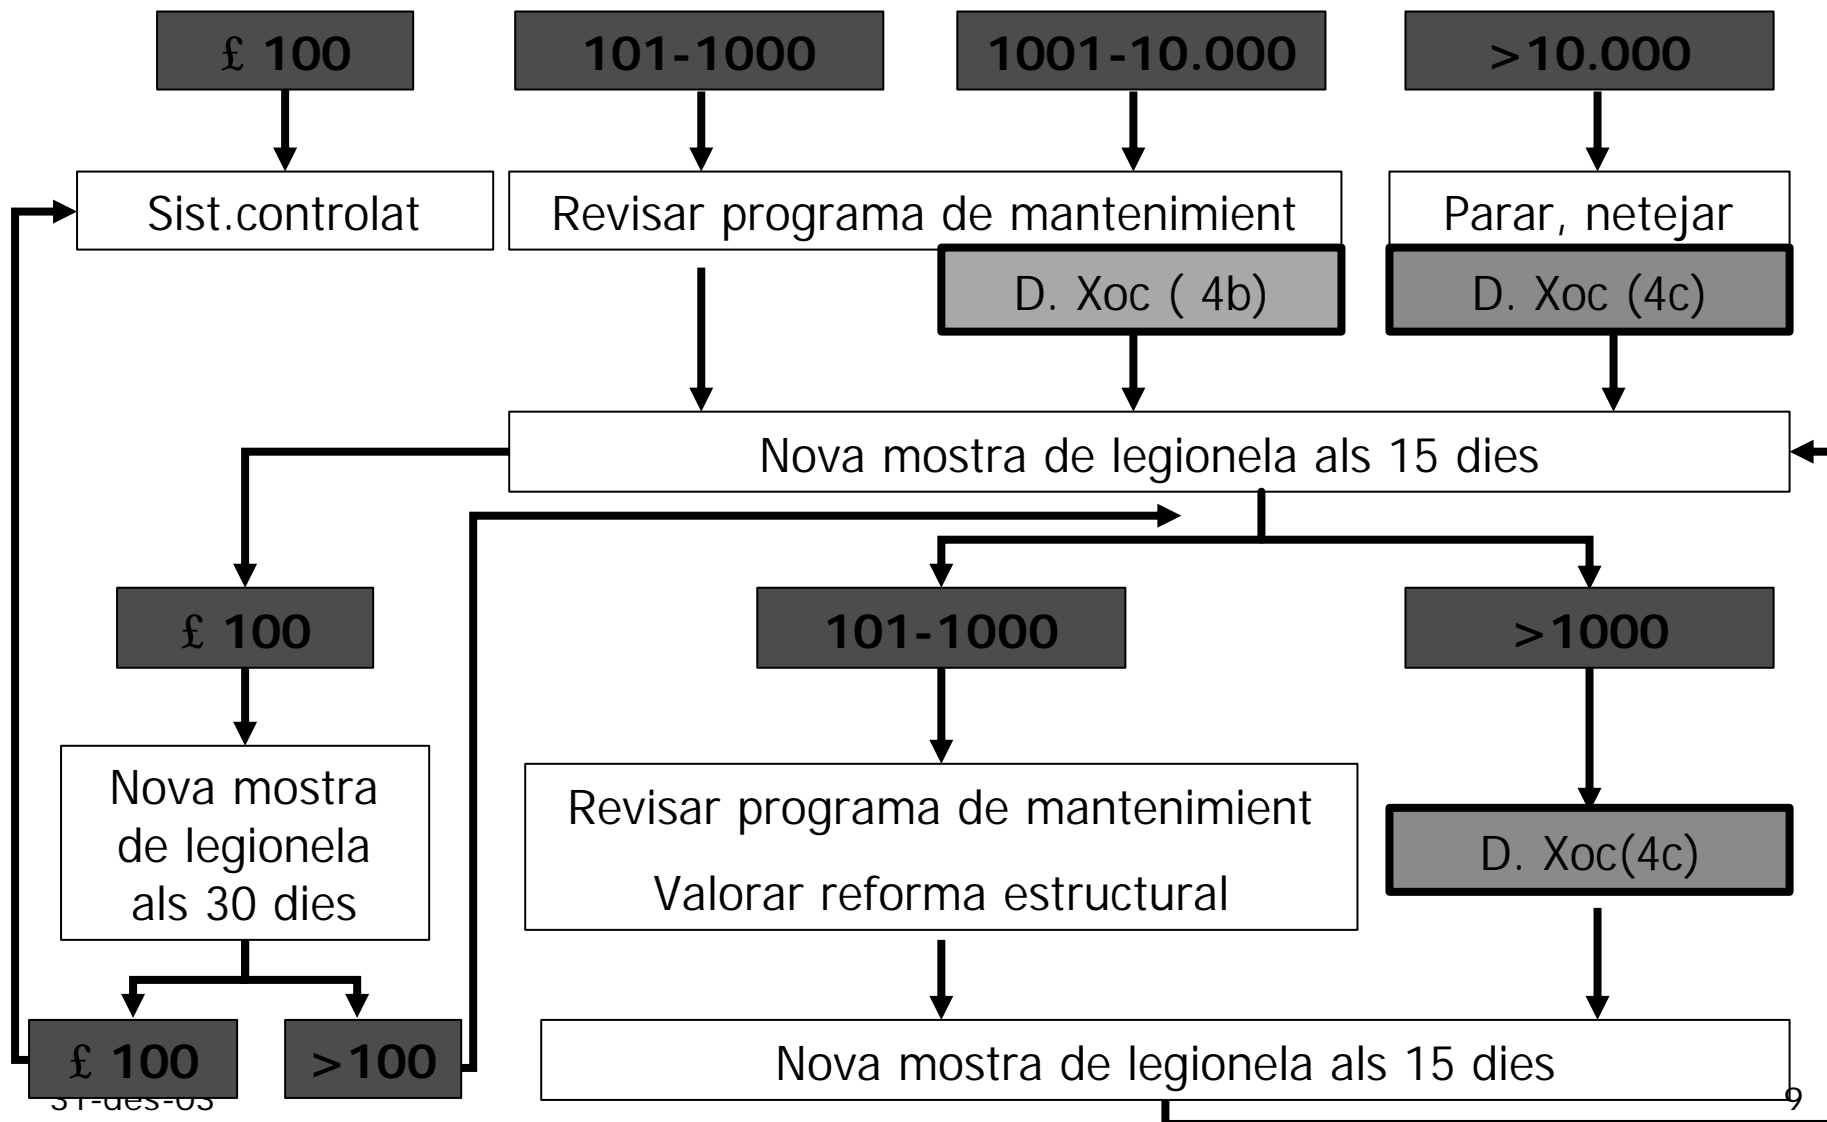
£ 100

101-1000

1001-10.000

>10.000

Sist.controlat

Revisar programa de mantenimient

Parar, netejar

D. Xoc ( 4b)

D. Xoc (4c)

Nova mostra de legionela als 15 dies

£ 100

101-1000

>1000

Nova mostra de legionela als 30 dies

Revisar programa de mantenimient

Valorar reforma estructural

D. Xoc(4c)

£ 100

>100

Nova mostra de legionela als 15 dies

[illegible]

9